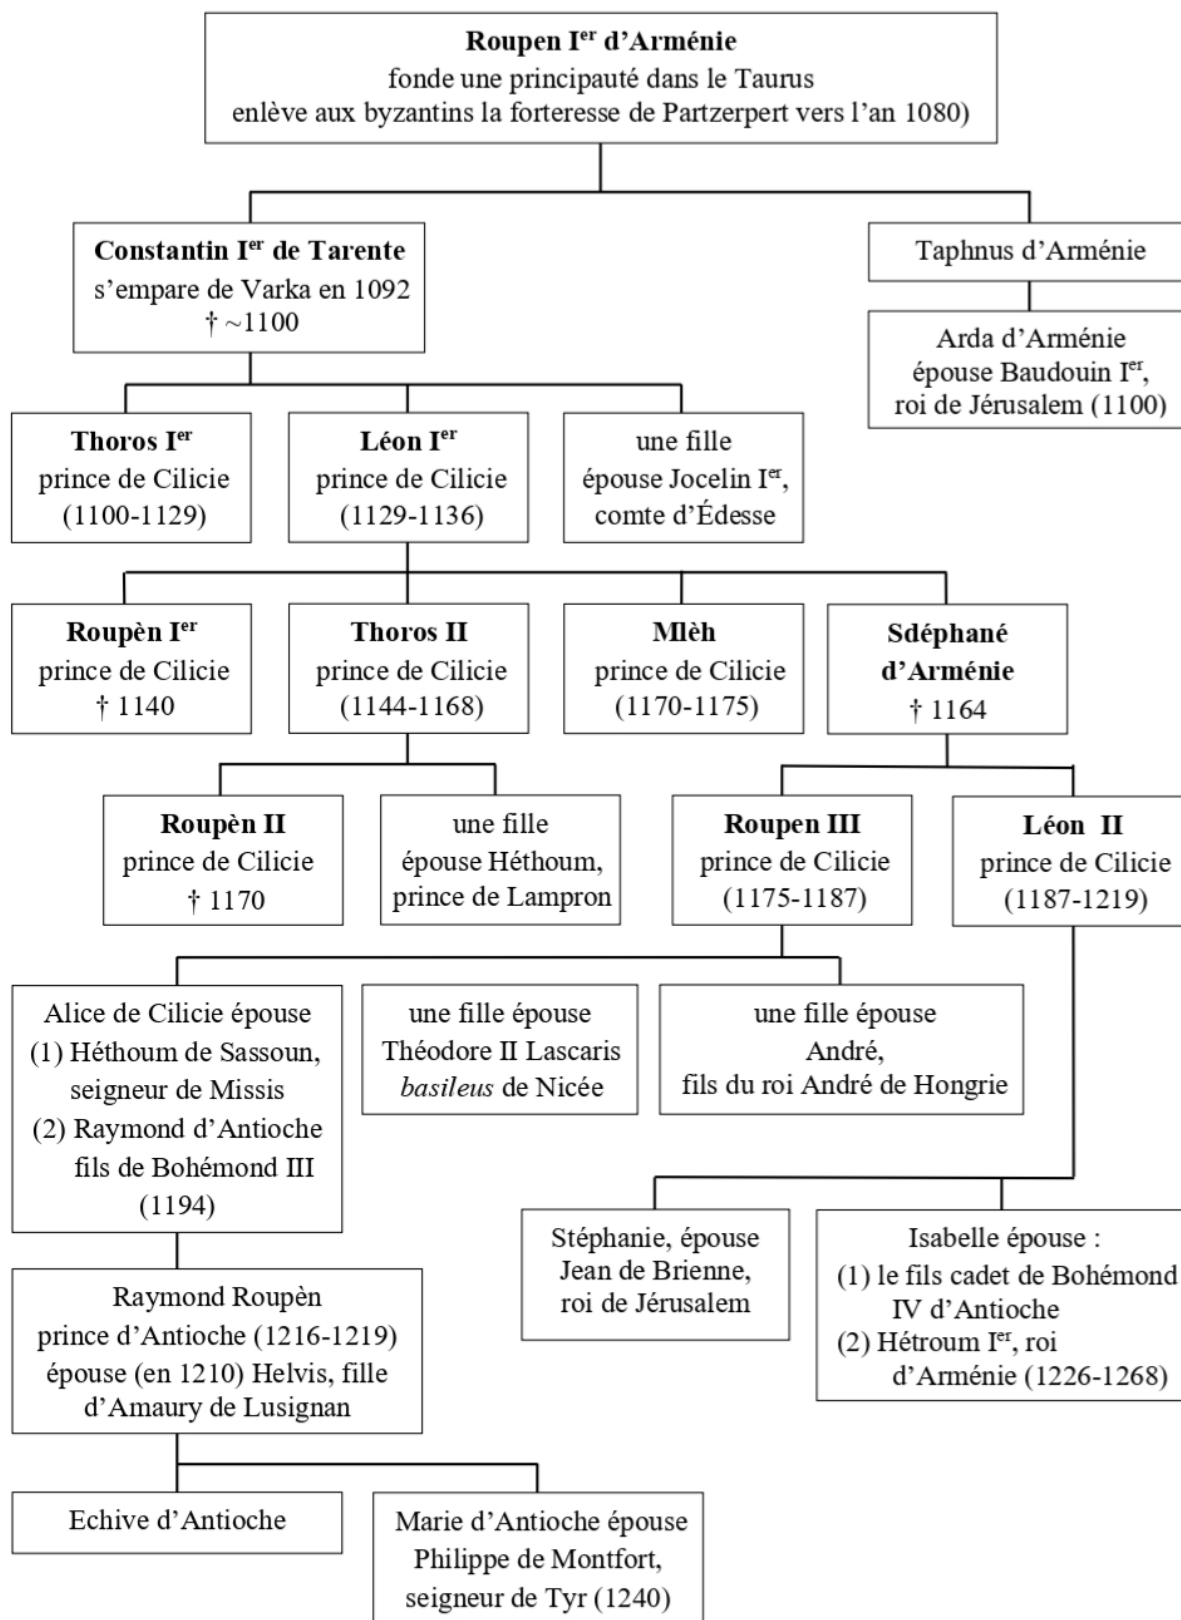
**Roupen I$^{er}$ d'Arménie**
fonde une principauté dans le Taurus
enlève aux byzantins la forteresse de Partzerpert vers l'an 1080)

**Constantin I$^{er}$ de Tarente**
s'empare de Varka en 1092
† ~1100

Taphnus d'Arménie

Arda d'Arménie
épouse Baudouin I$^{er}$,
roi de Jérusalem (1100)

**Thoros I$^{er}$**
prince de Cilicie
(1100-1129)

**Léon I$^{er}$**
prince de Cilicie
(1129-1136)

une fille
épouse Jocelin I$^{er}$,
comte d'Édesse

**Roupèn I$^{er}$**
prince de Cilicie
† 1140

**Thoros II**
prince de Cilicie
(1144-1168)

**Mlèh**
prince de Cilicie
(1170-1175)

**Sdéphané d'Arménie**
† 1164

**Roupèn II**
prince de Cilicie
† 1170

une fille
épouse Héthoum,
prince de Lampron

**Roupen III**
prince de Cilicie
(1175-1187)

**Léon II**
prince de Cilicie
(1187-1219)

Alice de Cilicie épouse
(1) Héthoum de Sassoun, seigneur de Missis
(2) Raymond d'Antioche fils de Bohémond III
(1194)

une fille épouse
Théodore II Lascaris
*basileus* de Nicée

une fille épouse
André,
fils du roi André de Hongrie

Stéphanie, épouse
Jean de Brienne,
roi de Jérusalem

Isabelle épouse :
(1) le fils cadet de Bohémond IV d'Antioche
(2) Hétroum I$^{er}$, roi d'Arménie (1226-1268)

Raymond Roupèn
prince d'Antioche (1216-1219)
épouse (en 1210) Helvis, fille d'Amaury de Lusignan

Echive d'Antioche

Marie d'Antioche épouse
Philippe de Montfort,
seigneur de Tyr (1240)